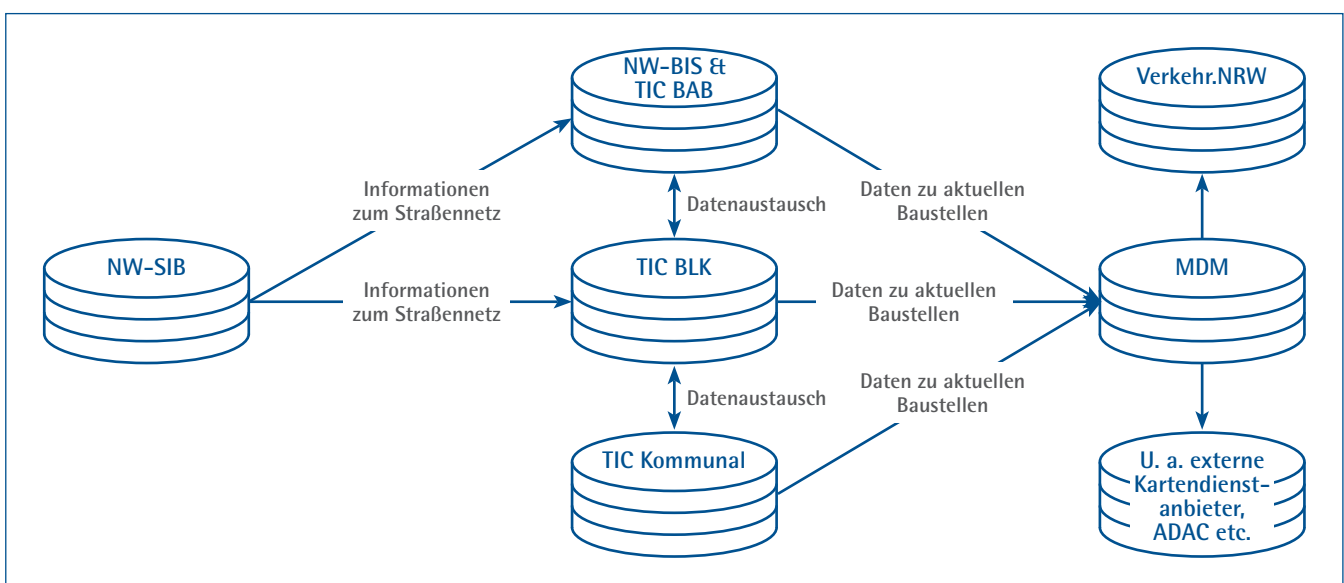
NW-BIS & TIC BAB

Verkehr.NRW

Informationen zum Straßennetz

Datenaustausch

Daten zu aktuellen Baustellen

NW-SIB

TIC BLK

MDM

Informationen zum Straßennetz

Daten zu aktuellen Baustellen

Datenaustausch

Daten zu aktuellen Baustellen

TIC Kommunal

U. a. externe Kartendienstanbieter, ADAC etc.